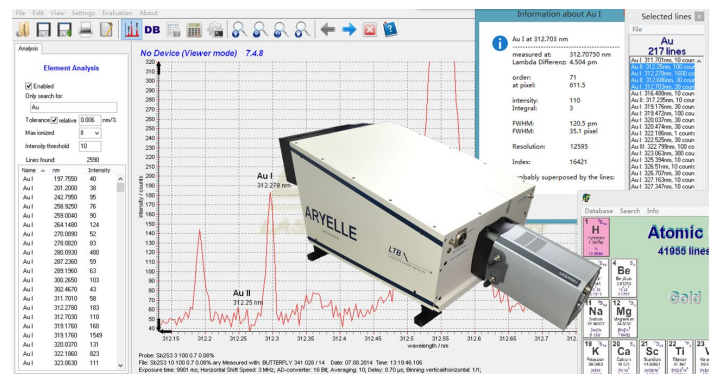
File Edit View Settings Evaluation About

DB

Analysis

Element Analysis

Enabled

Only search for:

Au

Tolerance relative 0.006 nm/%

Max ionized 8

Intensity threshold 10

Lines found: 2590

| Name | nm | Intensity |
|---|---|---|
| Au I | 197.7550 | 40 |
| Au I | 201.2000 | 38 |
| Au I | 242.7950 | 95 |
| Au I | 258.9250 | 76 |
| Au I | 259.0040 | 90 |
| Au I | 264.1480 | 124 |
| Au I | 270.0890 | 52 |
| Au I | 278.0820 | 83 |
| Au I | 280.0930 | 490 |
| Au I | 287.2360 | 59 |
| Au I | 289.1960 | 63 |
| Au I | 300.2650 | 103 |
| Au I | 302.4670 | 43 |
| Au I | 311.7010 | 58 |
| Au I | 312.2780 | 183 |
| Au I | 312.7030 | 110 |
| Au I | 319.1760 | 160 |
| Au I | 319.1760 | 1549 |
| Au I | 320.0370 | 131 |
| Au I | 322.1860 | 823 |
| Au I | 323.0630 | 111 |

No Device (Viewer mode) 7.4.8

Au I
312.278 nm

Au II
312.25 nm

Intensity / counts

wavelength / nm

312.15 312.2 312.25 312.3 312.35 312.4 312.45 312.5 312.55 312.6 312.65 312.7 312.75

ARYELLE

LTB

Probe: Sb253 3 100 0.7 0.08%
File: Sb253 10 100 0.7 0.08%.ary Measured with: BUTTERFLY 341 028 / 14 Date: 07.08.2014 Time: 13:19:46.106
Exposure time: 9901 ms; Horizontal Shift Speed: 3 MHz; AD-converter: 16 Bit; Averaging: 10; Delay: 0.70 µs; Binning vertical/horizontal: 1/1;

Information about Au I

Au I at 312.703 nm

measured at: 312.70750 nm
Lambda Differenz: 4.504 pm

order: 71
at pixel: 611.5

intensity: 110
Integral: 3

FWHM: 120.5 pm
FWHM: 35.1 pixel

Resolution: 12595

Index: 16421

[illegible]obably superposed by the lines:

Selected lines

File

Au
217 lines

Au I 311.701nm, 10 coun
Au II 312.25nm, 100 coun
Au I 312.278nm, 1600 co
Au II 312.686nm, 30 coun
Au I 312.703nm, 30 coun
Au I 315.488nm, 10 coun
Au I 317.235nm, 10 coun
Au I 319.176nm, 30 coun
Au I 319.472nm, 10 coun
Au I 320.037nm, 30 coun
Au I 320.474nm, 30 coun
Au I 322.186nm, 1 counts
Au I 322.525nm, 30 coun
Au II 322.799nm, 100 co
Au I 323.063nm, 360 cou
Au I 325.394nm, 10 coun
Au I 326.51nm, 10 coun
Au I 326.707nm, 30 coun
Au I 327.163nm, 10 coun
Au I 327.347nm, 10 coun

Database Search Info

Atomic
41955 lines

Gold

H
Be
Na
Mg
K
Ca
Sc
Ti